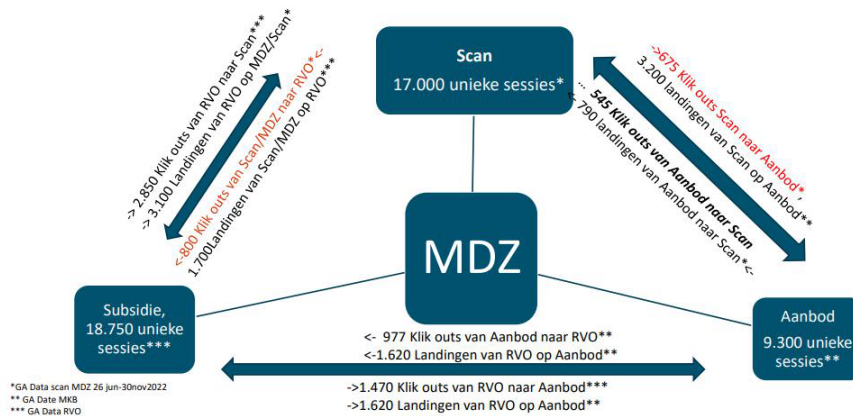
Scan
17.000 unieke sessies*

MDZ

Subsidie, 18.750 unieke sessies***

Aanbod
9.300 unieke sessies**

-> 2.850 Klik outs van RVO naar Scan***
-> 3.100 Landingen van RVO op MDZ/Scan*

<-800 Klik outs van Scan/MDZ naar RVO*<-
1.700Landingen van Scan/MDZ op RVO***

->675 Klik outs Scan naar Aanbod*,
3.200 landingen van Scan op Aanbod**

... 545 Klik outs van Aanbod naar Scan
790 landingen van Aanbod naar Scan *<-

<- 977 Klik outs van Aanbod naar RVO**
<-1.620 Landingen van RVO op Aanbod**

->1.470 Klik outs van RVO naar Aanbod***
->1.620 Landingen van RVO op Aanbod**

*GA Data scan MDZ 26 jun-30nov2022
** GA Date MKB
*** GA Data RVO